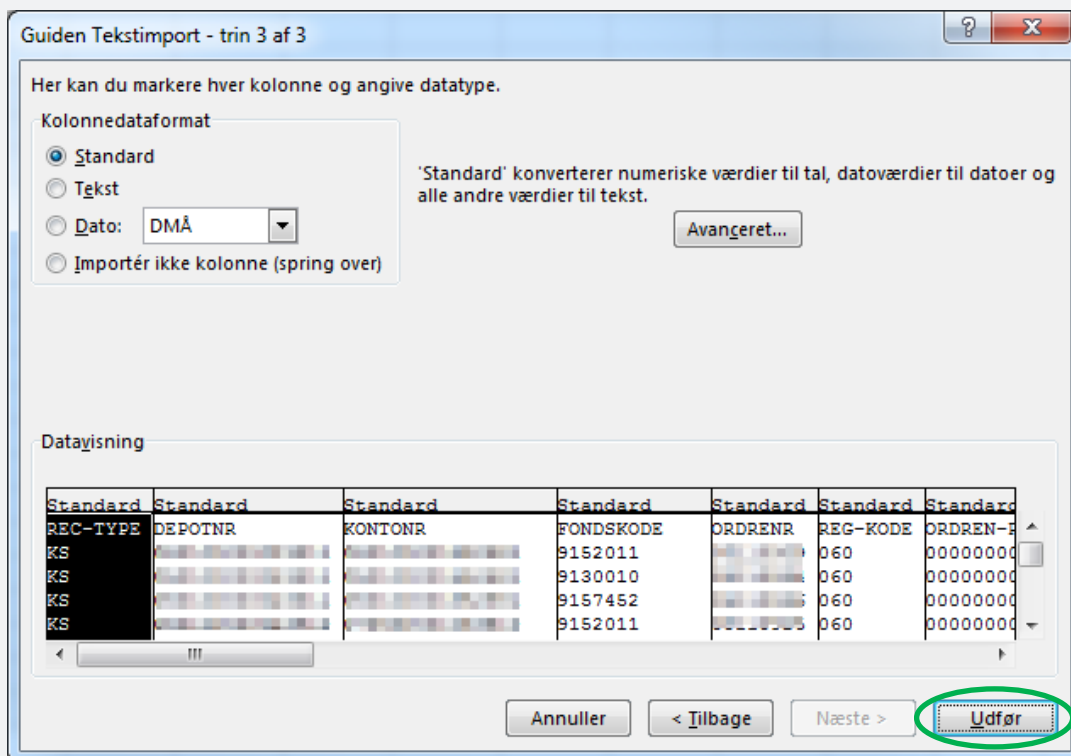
Guiden Tekstimport - trin 3 af 3

?

X

Her kan du markere hver kolonne og angive datatype.

Kolonnedataformat

Standard

Tekst

Dato: DMÅ

Importér ikke kolonne (spring over)

'Standard' konverterer numeriske værdier til tal, datoværdier til datoer og alle andre værdier til tekst.

Avanceret...

Datavisning

| Standard | Standard | Standard | Standard | Standard | Standard | Standard |
|---|---|---|---|---|---|---|
| REC-TYPE | DEPOTNR | KONTONR | FONDSKODE | ORDRENR | REG-KODE | ORDREN-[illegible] |
| KS | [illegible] | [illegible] | 9152011 | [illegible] | 060 | 0000000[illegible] |
| KS | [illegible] | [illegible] | 9130010 | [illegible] | 060 | 0000000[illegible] |
| KS | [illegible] | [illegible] | 9157452 | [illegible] | 060 | 0000000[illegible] |
| KS | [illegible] | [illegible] | 9152011 | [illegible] | 060 | 0000000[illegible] |

III

Annuller

< Tilbage

Næste >

Udfør